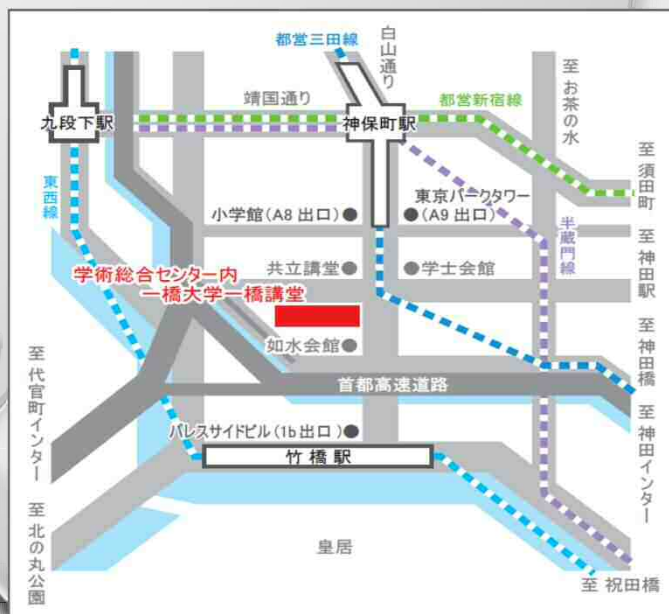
都営三田線
白山通り
靖国通り
都営新宿線
至 お茶の水
九段下駅
神保町駅
至 須田町
東西線
東京パークタワー
小学館（A8 出口）
（A9 出口）
半蔵門線
至 神田駅
共立講堂
学士会館
学術総合センター内
一橋大学一橋講堂
如水会館
至 神田橋
首都高速道路
至 代官町インター
至 神田インター
パレスサイドビル（1b 出口）
竹橋駅
皇居
至 北の丸公園
至 祝田橋